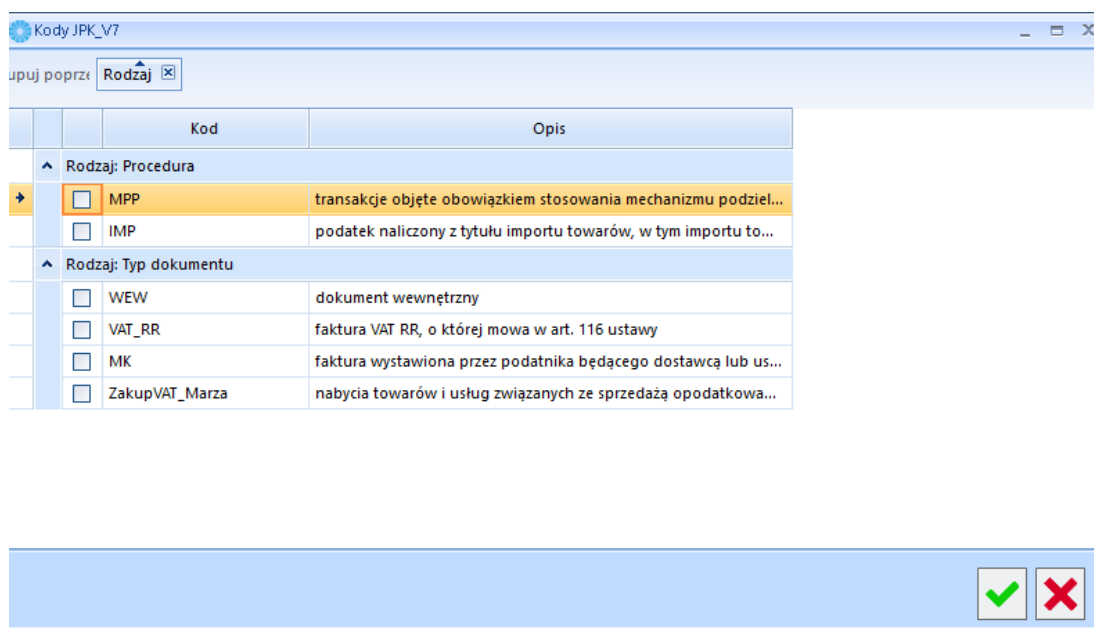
Kody JPK_V7

upuj poprze Rodzaj

| | | Kod | Opis |
|---|---|---|---|
| | | Rodzaj: Procedura | |
| | | MPP | transakcje objęte obowiązkiem stosowania mechanizmu podziel... |
| | | IMP | podatek naliczony z tytułu importu towarów, w tym importu to... |
| | | Rodzaj: Typ dokumentu | |
| | | WEW | dokument wewnętrzny |
| | | VAT_RR | faktura VAT RR, o której mowa w art. 116 ustawy |
| | | MK | faktura wystawiona przez podatnika będącego dostawcą lub us... |
| | | ZakupVAT_Marza | nabycia towarów i usług związanych ze sprzedażą opodatkowa... |